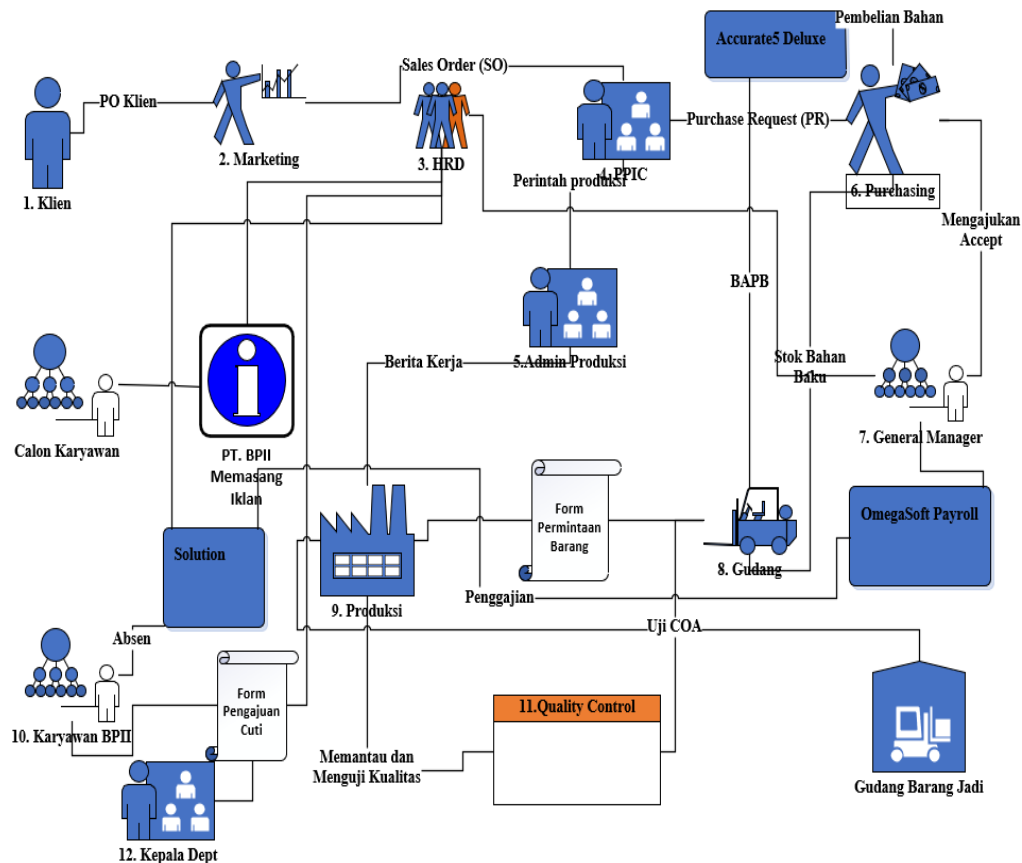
PO Klien

1. Klien

2. Marketing

Sales Order (SO)

3. HRD

4. PPIC

Perintah produksi

Accurate5 Deluxe

Pembelian Bahan

Purchase Request (PR)

6. Purchasing

Mengajukan Accept

BAPB

5.Admin Produksi

Berita Kerja

Stok Bahan Baku

7. General Manager

Calon Karyawan

PT. BPII Memasang Iklan

Form Permintaan Barang

8. Gudang

OmegaSoft Payroll

Solution

9. Produksi

Penggajian

Absen

Uji COA

10. Karyawan BPII

Form Pengajuan Cuti

11.Quality Control

Memantau dan Menguji Kualitas

Gudang Barang Jadi

12. Kepala Dept